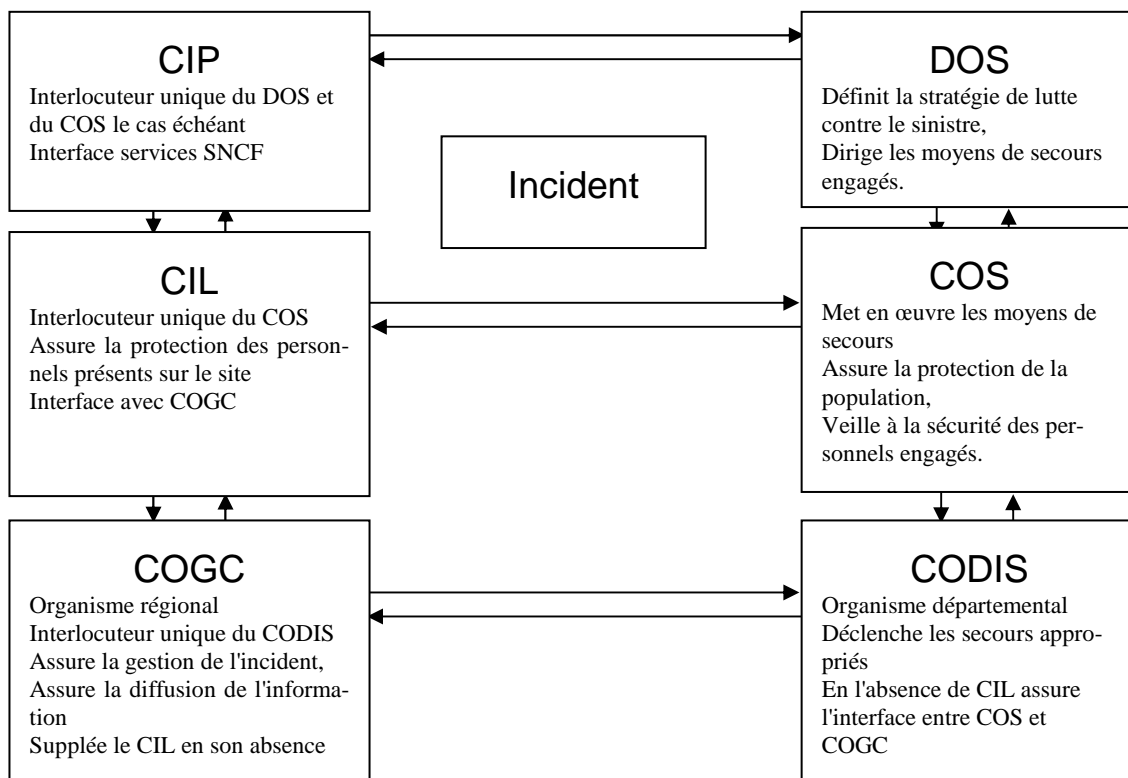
CIP
Interlocuteur unique du DOS et du COS le cas échéant
Interface services SNCF

DOS
Définit la stratégie de lutte contre le sinistre,
Dirige les moyens de secours engagés.

Incident

CIL
Interlocuteur unique du COS
Assure la protection des personnels présents sur le site
Interface avec COGC

COS
Met en œuvre les moyens de secours
Assure la protection de la population,
Veille à la sécurité des personnels engagés.

COGC
Organisme régional
Interlocuteur unique du CODIS
Assure la gestion de l'incident,
Assure la diffusion de l'information
Supplée le CIL en son absence

CODIS
Organisme départemental
Déclenche les secours appropriés
En l'absence de CIL assure l'interface entre COS et COGC